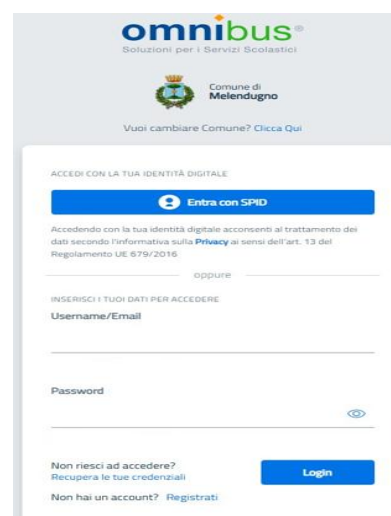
omnibus®
Soluzioni per i Servizi Scolastici

Comune di
Melendugno

Vuoi cambiare Comune? Clicca Qui

ACCEDI CON LA TUA IDENTITÀ DIGITALE

Entra con SPID

Accedendo con la tua identità digitale acconsenti al trattamento dei dati secondo l'informativa sulla Privacy ai sensi dell'art. 13 del Regolamento UE 679/2016

oppure

INSERISCI I TUOI DATI PER ACCEDERE

Username/Email

Password

Non riesci ad accedere?
Recupera le tue credenziali

Login

Non hai un account? Registrati